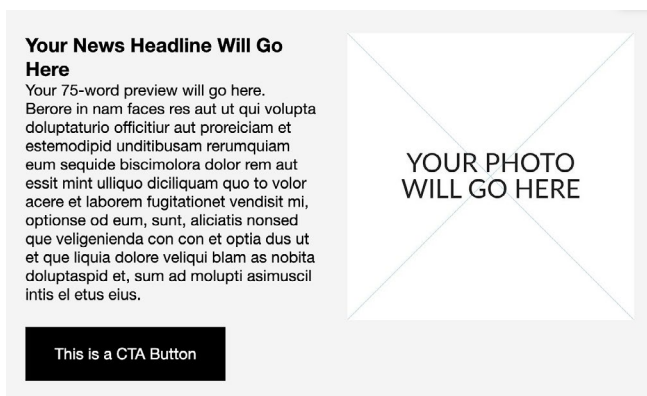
Your News Headline Will Go Here

Your 75-word preview will go here. Berore in nam faces res aut ut qui volupta doluptaturio officitiur aut proreiciam et estemodipid unditibusam rerumquiam eum sequide biscimolora dolor rem aut essit mint ulliquo diciliquam quo to volor acere et laborem fugitationet vendisit mi, optionse od eum, sunt, aliciatis nonsed que veligenienda con con et optia dus ut et que liquia dolore veliqui blam as nobita doluptaspid et, sum ad molupti asimuscil intis el etus eius.

This is a CTA Button

YOUR PHOTO WILL GO HERE